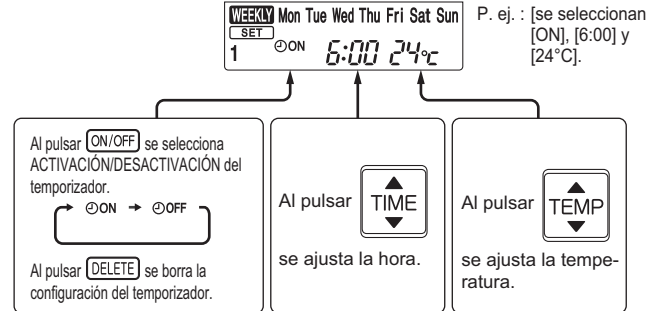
WEEKLY Mon Tue Wed Thu Fri Sat Sun
SET
1 ⊘ON 6:00 24°C

P. ej. : [se seleccionan [ON], [6:00] y [24°C].

Al pulsar ON/OFF se selecciona ACTIVACIÓN/DESACTIVACIÓN del temporizador.

⊘ON → ⊘OFF

Al pulsar DELETE se borra la configuración del temporizador.

Al pulsar TIME se ajusta la hora.

Al pulsar TEMP se ajusta la temperatura.